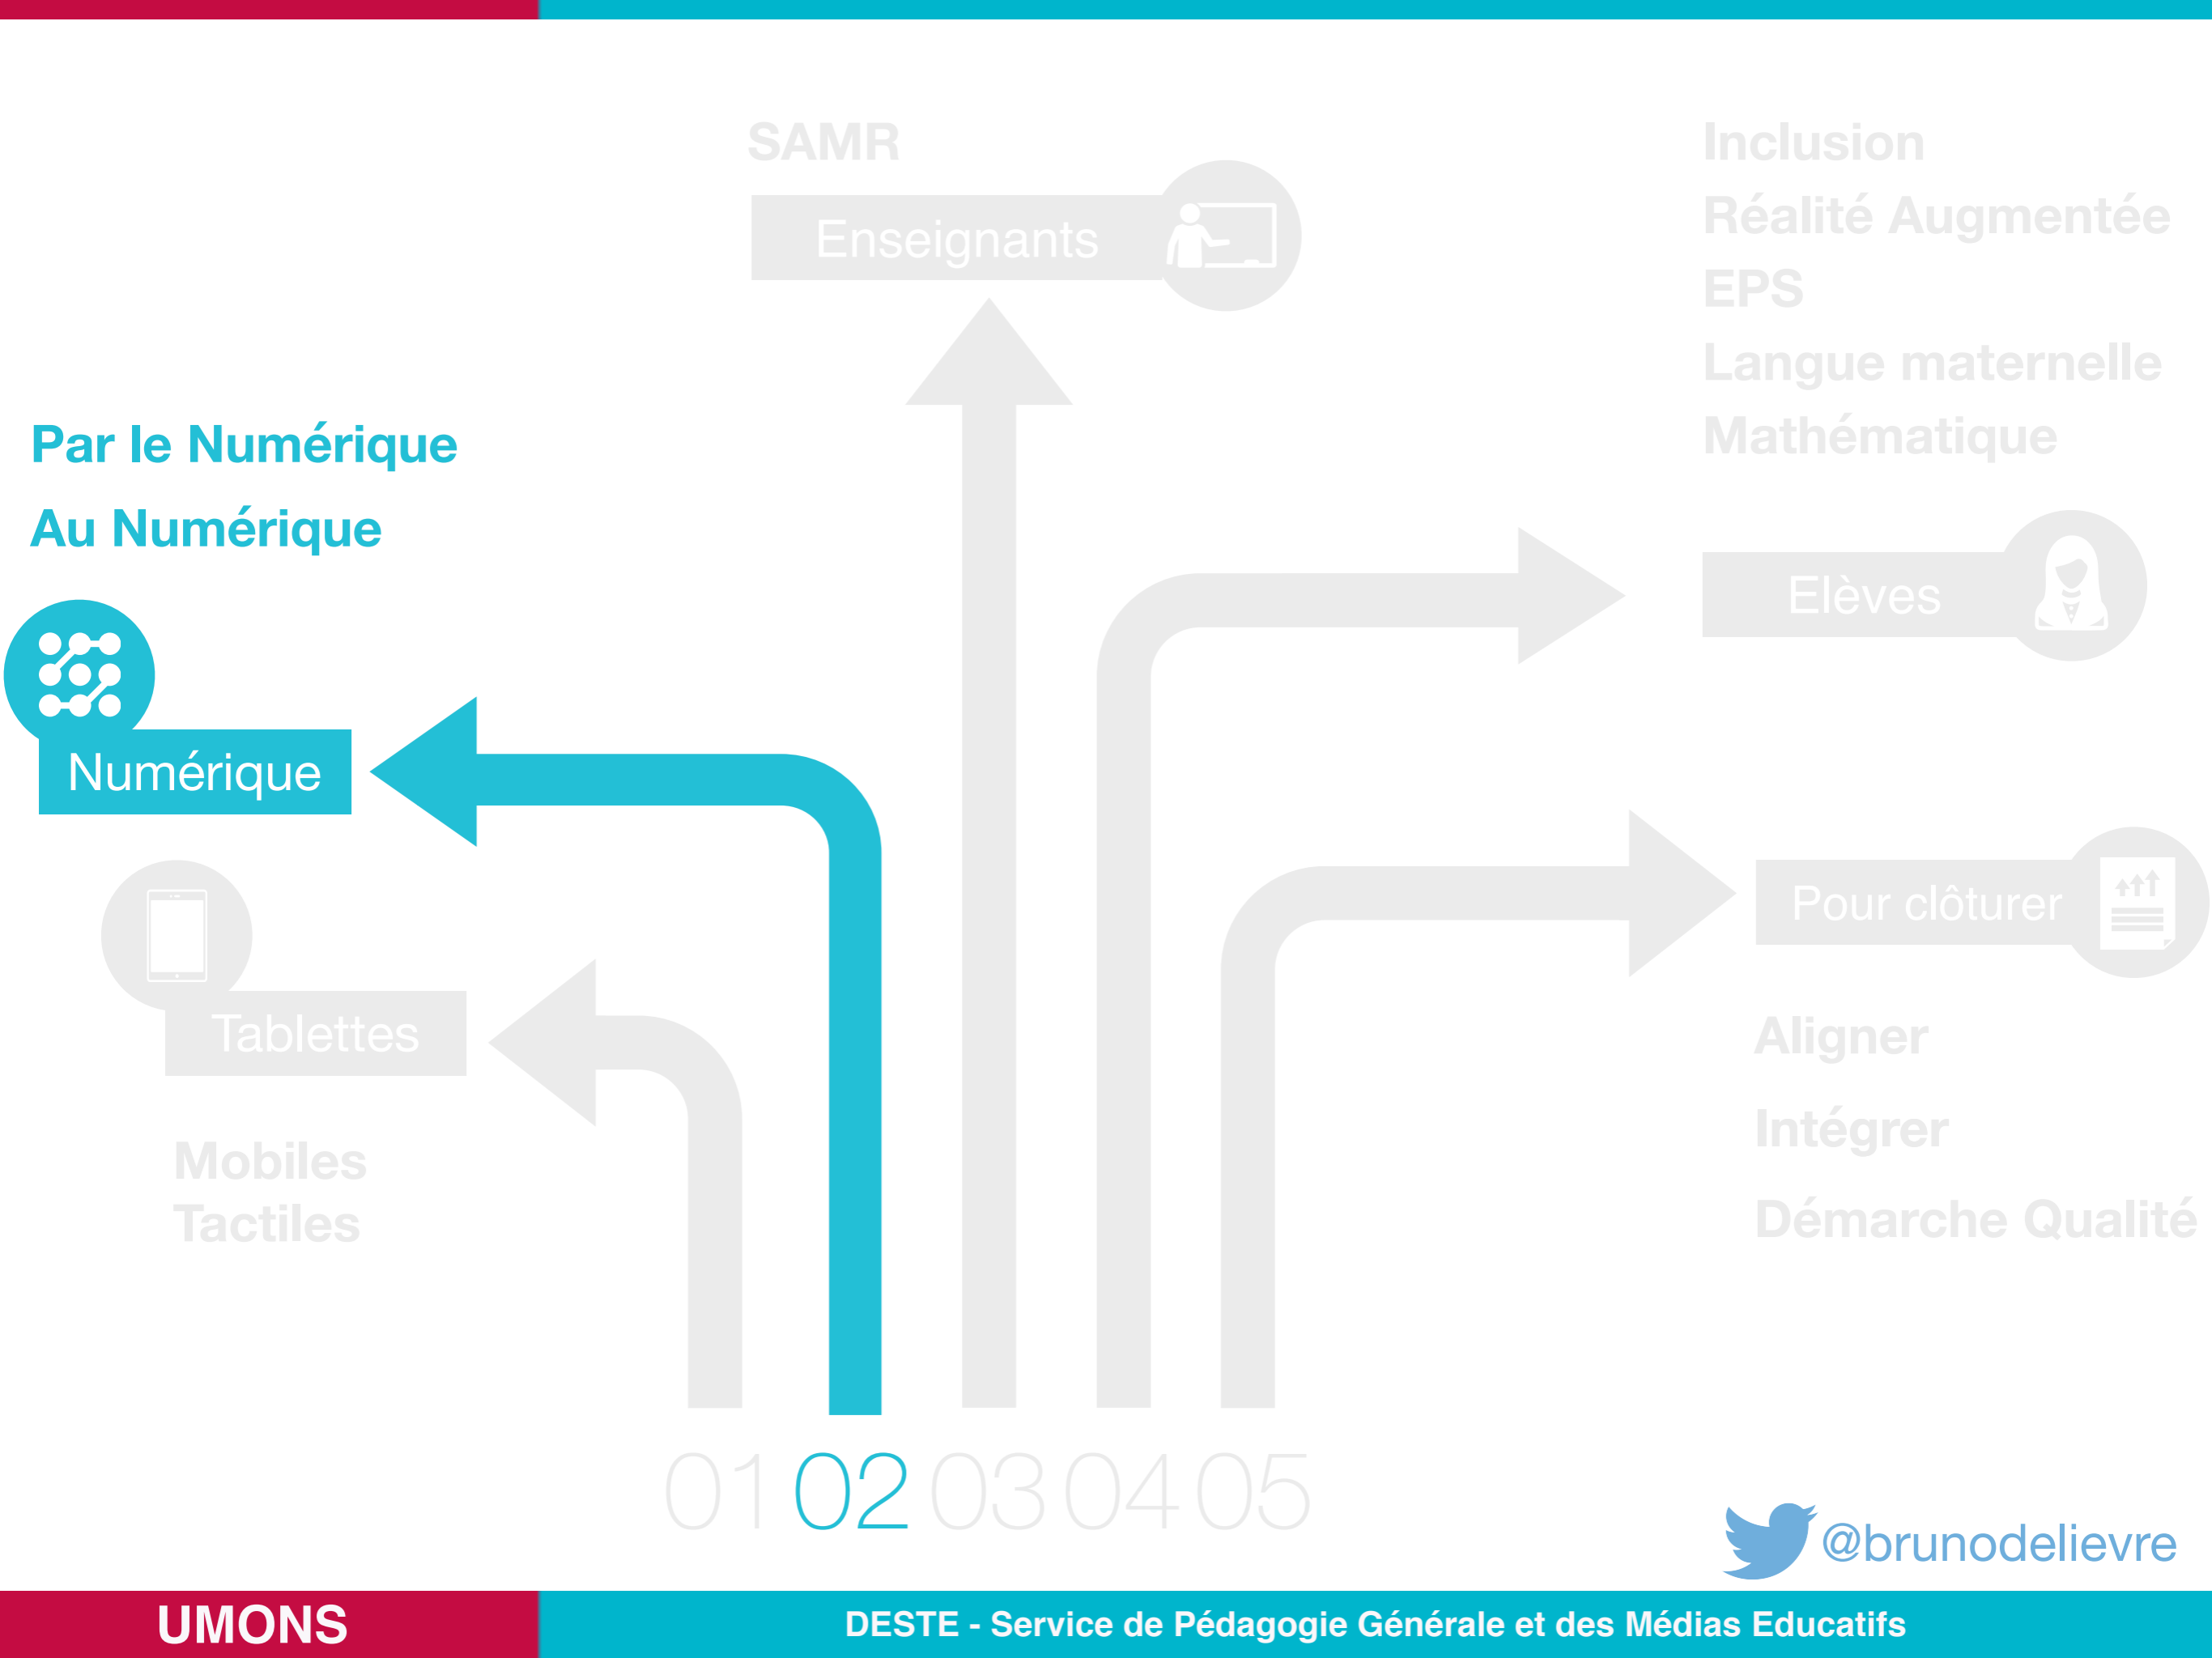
SAMR

Enseignants

Inclusion
Réalité Augmentée
EPS
Langue maternelle
Mathématique

Par le Numérique
Au Numérique

Numérique

Elèves

Pour clôturer

Tablettes

Mobiles
Tactiles

Aligner
Intégrer
Démarche Qualité

01 02 03 04 05

@brunodelievre

UMONS

DESTE - Service de Pédagogie Générale et des Médias Educatifs